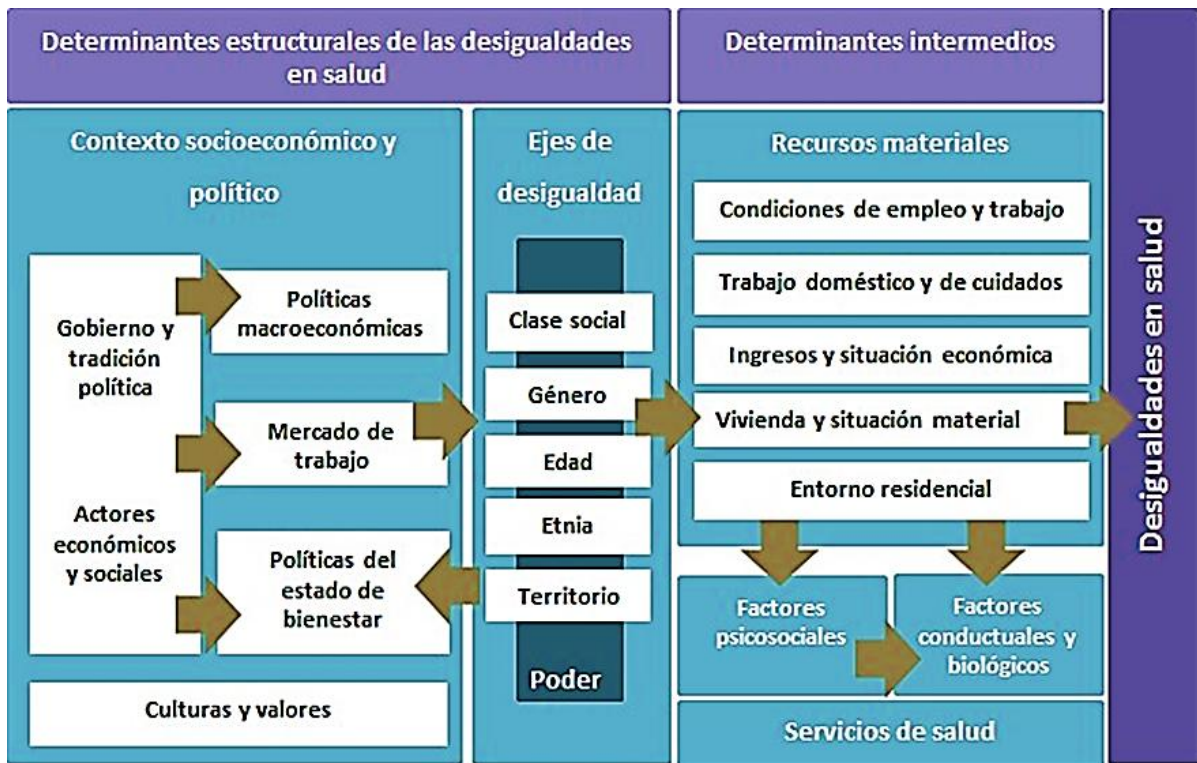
Determinantes estructurales de las desigualdades en salud

Determinantes intermedios

Desigualdades en salud

Contexto socioeconómico y político

Gobierno y tradición política

Actores económicos y sociales

Políticas macroeconómicas

Mercado de trabajo

Políticas del estado de bienestar

Culturas y valores

Ejes de desigualdad

Clase social

Género

Edad

Etnia

Territorio

Poder

Recursos materiales

Condiciones de empleo y trabajo

Trabajo doméstico y de cuidados

Ingresos y situación económica

Vivienda y situación material

Entorno residencial

Factores psicosociales

Factores conductuales y biológicos

Servicios de salud